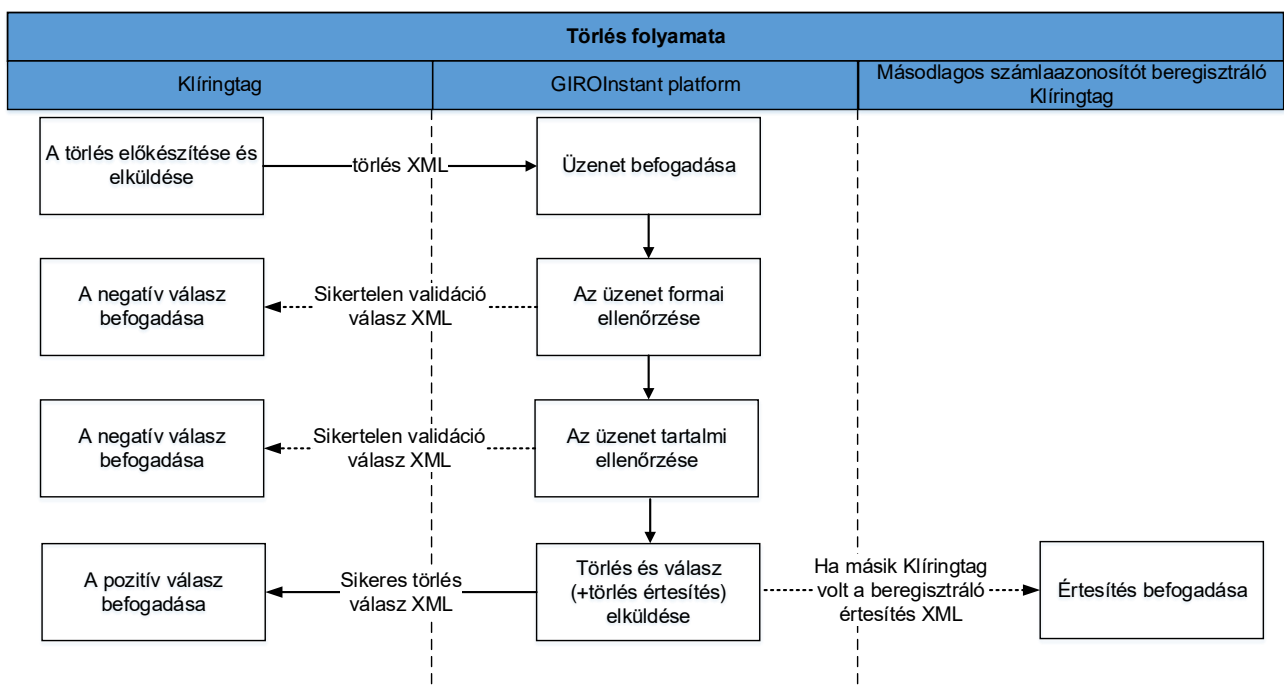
Törlés folyamata

Klíringtag

GIROInstant platform

Másodlagos számlaazonosítót beregisztráló Klíringtag

A törlés előkészítése és elküldése

törlés XML

Üzenet befogadása

A negatív válasz befogadása

Sikertelen validáció válasz XML

Az üzenet formai ellenőrzése

A negatív válasz befogadása

Sikertelen validáció válasz XML

Az üzenet tartalmi ellenőrzése

A pozitív válasz befogadása

Sikeres törlés válasz XML

Törlés és válasz (+törlés értesítés) elküldése

Ha másik Klíringtag volt a beregisztráló értesítés XML

Értesítés befogadása